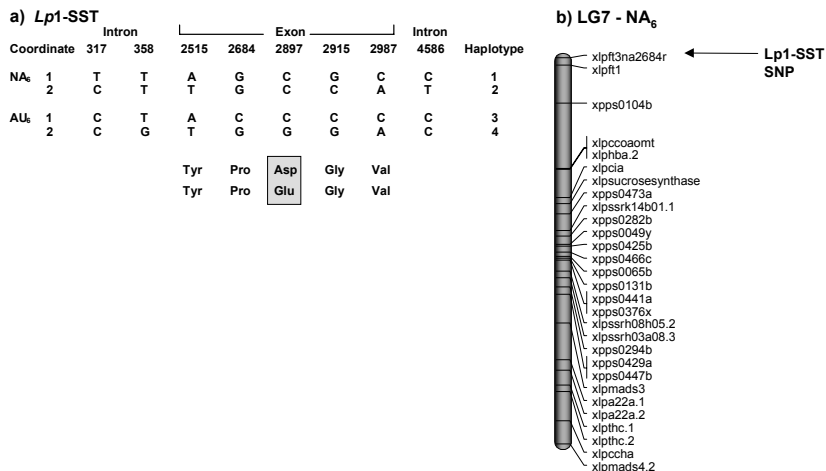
a) *Lp*1-SST

| Coordinate | | Intron 317 | 358 | Exon 2515 | 2684 | 2897 | 2915 | 2987 | Intron 4586 | Haplotype |
|---|---|---|---|---|---|---|---|---|---|---|
| NA$_6$ | 1 | T | T | A | G | C | G | C | C | 1 |
| | 2 | C | T | T | G | C | C | A | T | 2 |
| AU$_6$ | 1 | C | T | A | C | C | C | C | C | 3 |
| | 2 | C | G | T | G | G | G | A | C | 4 |

Tyr Pro Asp Gly Val
Tyr Pro Glu Gly Val

b) LG7 - NA$_6$

xlpft3na2684r
xlpft1
Lp1-SST SNP
xpps0104b
xlpccoaomt
xlphba.2
xlpcia
xlpsucrosesynthase
xpps0473a
xlpssrk14b01.1
xpps0282b
xpps0049y
xpps0425b
xpps0466c
xpps0065b
xpps0131b
xpps0441a
xpps0376x
xlpssrh08h05.2
xlpssrh03a08.3
xpps0294b
xpps0429a
xpps0447b
xlpmads3
xlpa22a.1
xlpa22a.2
xlpthc.1
xlpthc.2
xlpccha
xlpmads4.2